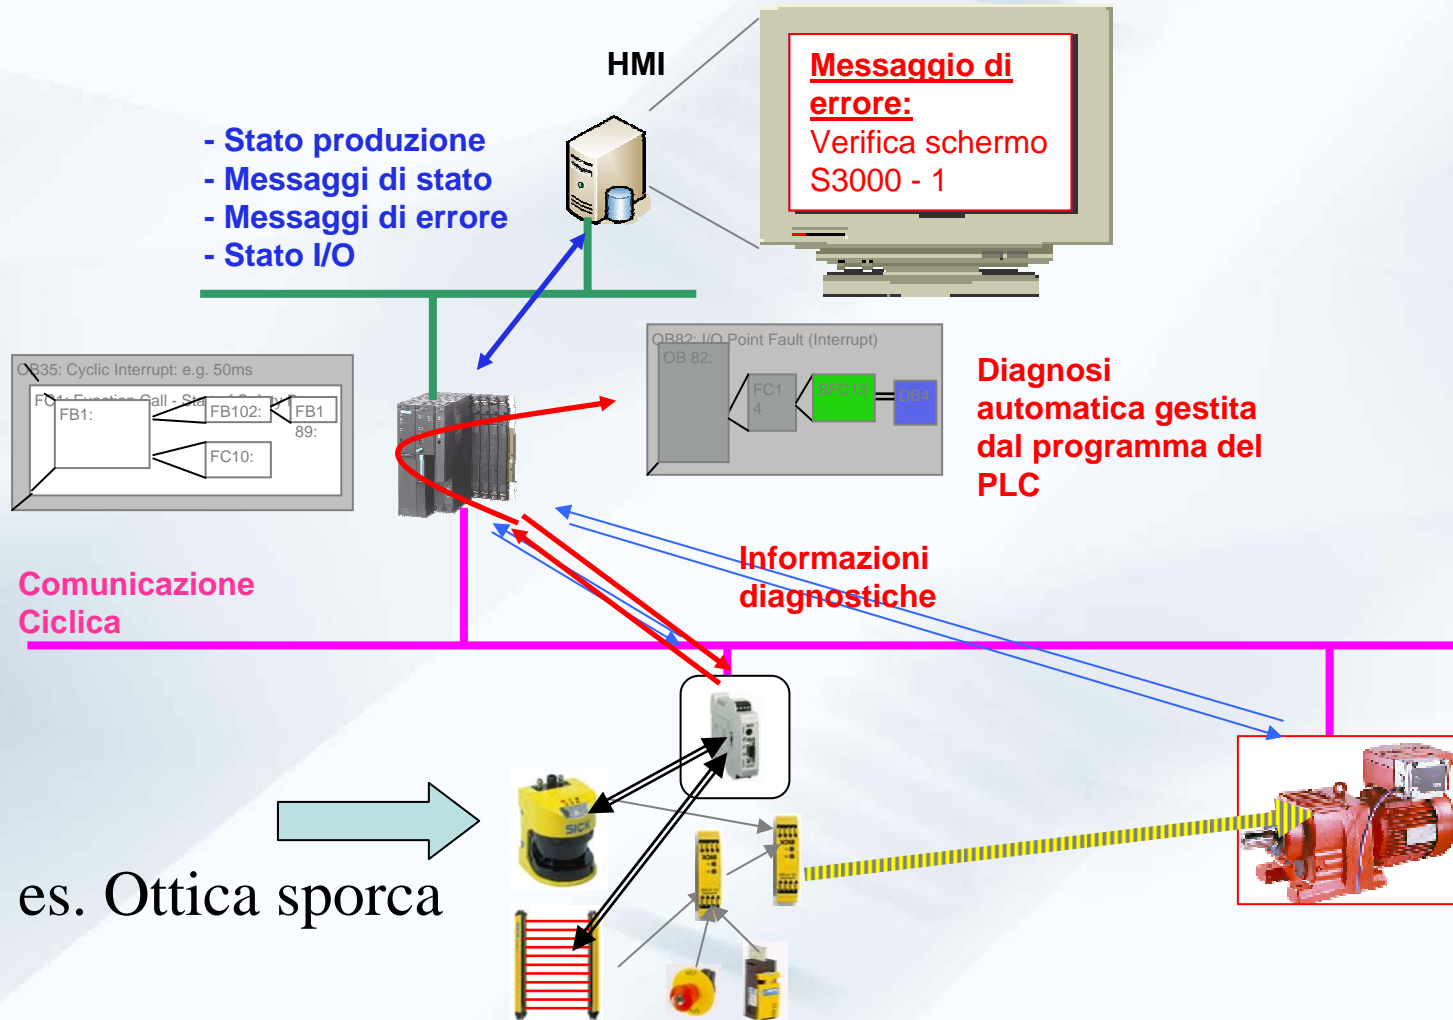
HMI

Messaggio di errore:
Verifica schermo S3000 - 1

- Stato produzione
- Messaggi di stato
- Messaggi di errore
- Stato I/O

OB35: Cyclic Interrupt: e.g. 50ms
FC1: Function Call - Sta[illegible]
FB1:
FB102:
FB1 89:
FC10:

OB82: I/O Point Fault (Interrupt)
OB 82:
FC1 4
SFC13
DB4

Diagnosi automatica gestita dal programma del PLC

Informazioni diagnostiche

Comunicazione Ciclica

SICK

es. Ottica sporca